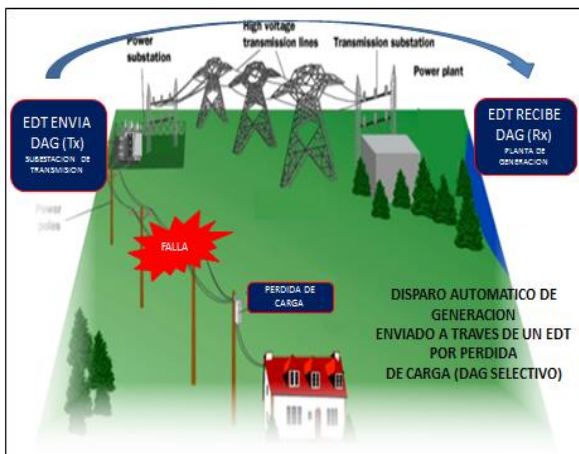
Power substation

High voltage transmission lines

Transmission substation

Power plant

EDT ENVIA DAG (Tx)
SUBESTACION DE TRANSMISION

EDT RECIBE DAG (Rx)
PLANTA DE GENERACION

Power poles

FALLA

PERDIDA DE CARGA

DISPARO AUTOMATICO DE GENERACION
ENVIADO A TRAVES DE UN EDT POR PERDIDA DE CARGA (DAG SELECTIVO)